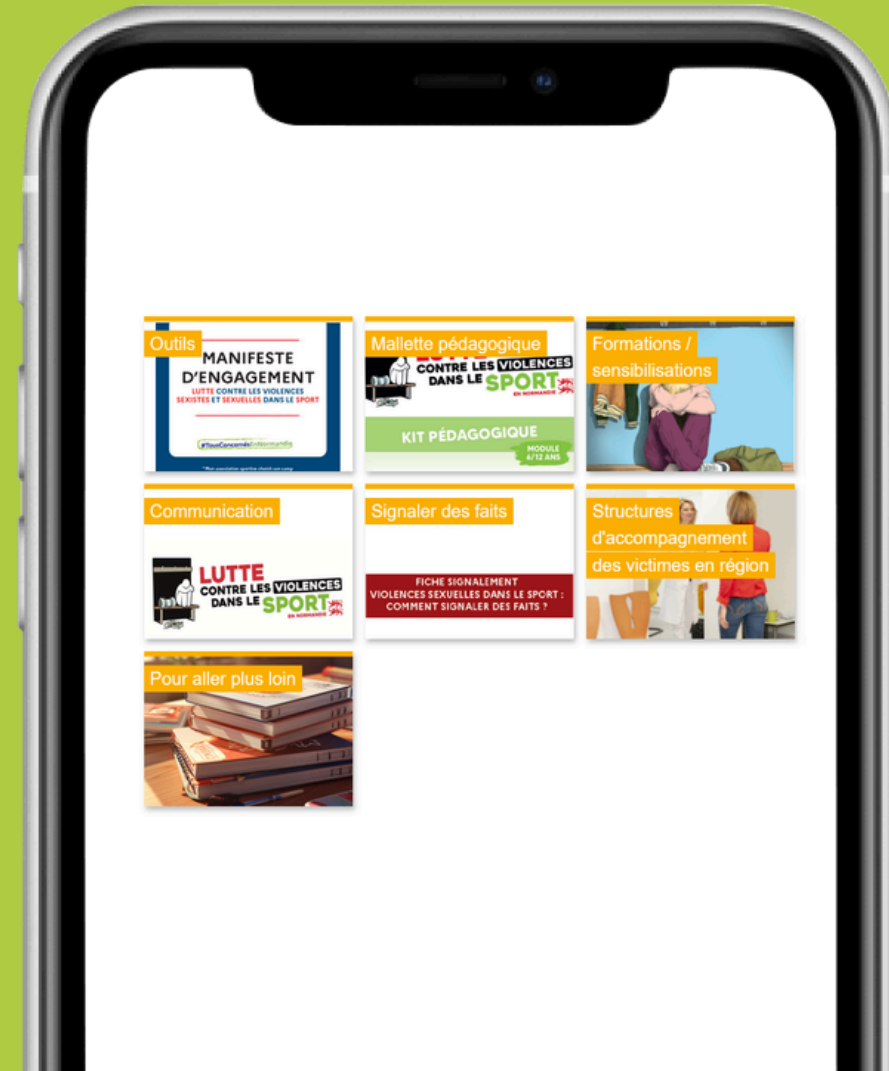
Outils
MANIFESTE D'ENGAGEMENT
LUTTE CONTRE LES VIOLENCES SEXISTES ET SEXUELLES DANS LE SPORT
#TousConcernésEnNormandie
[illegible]

Mallette pédagogique
LUTTE CONTRE LES VIOLENCES DANS LE SPORT EN NORMANDIE
KIT PÉDAGOGIQUE
MODULE 6/12 ANS

Formations / sensibilisations

Communication
LUTTE CONTRE LES VIOLENCES DANS LE SPORT EN NORMANDIE

Signaler des faits
FICHE SIGNALEMENT
VIOLENCES SEXUELLES DANS LE SPORT : COMMENT SIGNALER DES FAITS ?

Structures d'accompagnement des victimes en région

Pour aller plus loin